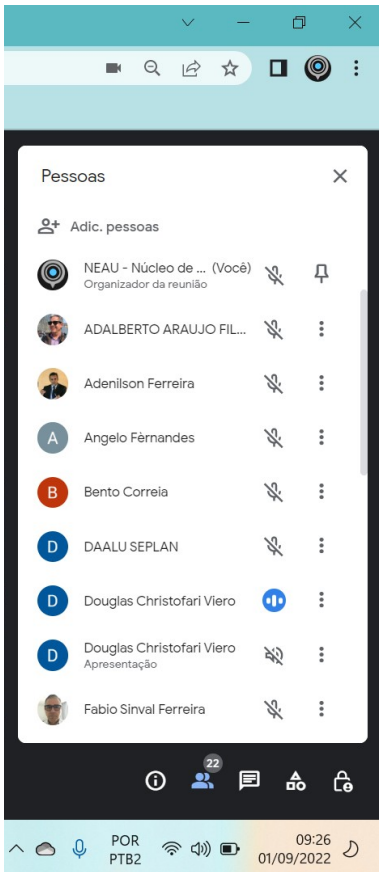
Pessoas

Adic. pessoas

NEAU - Núcleo de ... (Você)
Organizador da reunião

ADALBERTO ARAUJO FIL...

Adenilson Ferreira

A
Angelo Fèrnandes

B
Bento Correia

D
DAALU SEPLAN

D
Douglas Christofari Viero

D
Douglas Christofari Viero
Apresentação

Fabio Sinval Ferreira

22

POR
PTB2

09:26
01/09/2022